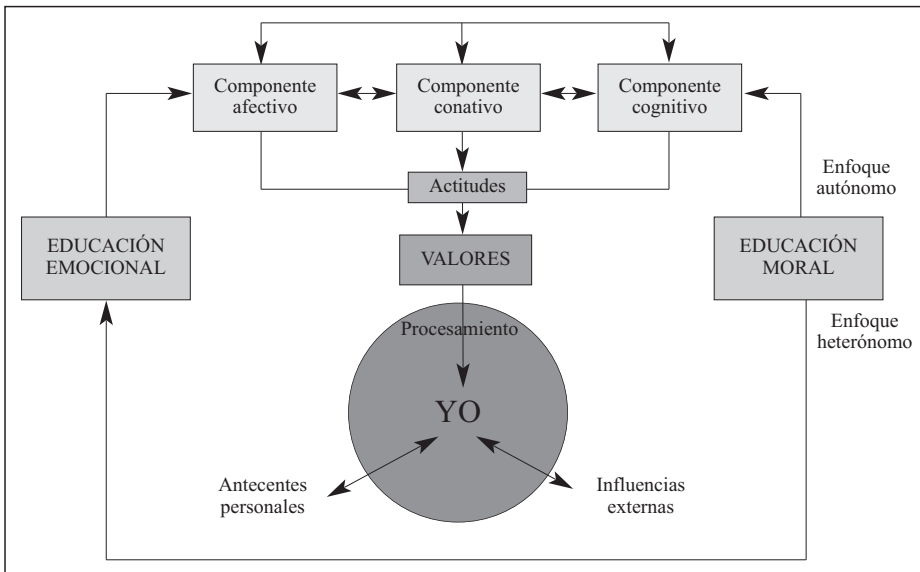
Componente afectivo

Componente conativo

Componente cognitivo

Enfoque autónomo

Actitudes

EDUCACIÓN EMOCIONAL

VALORES

EDUCACIÓN MORAL

Procesamiento

Enfoque heterónomo

YO

Antecentes personales

Influencias externas